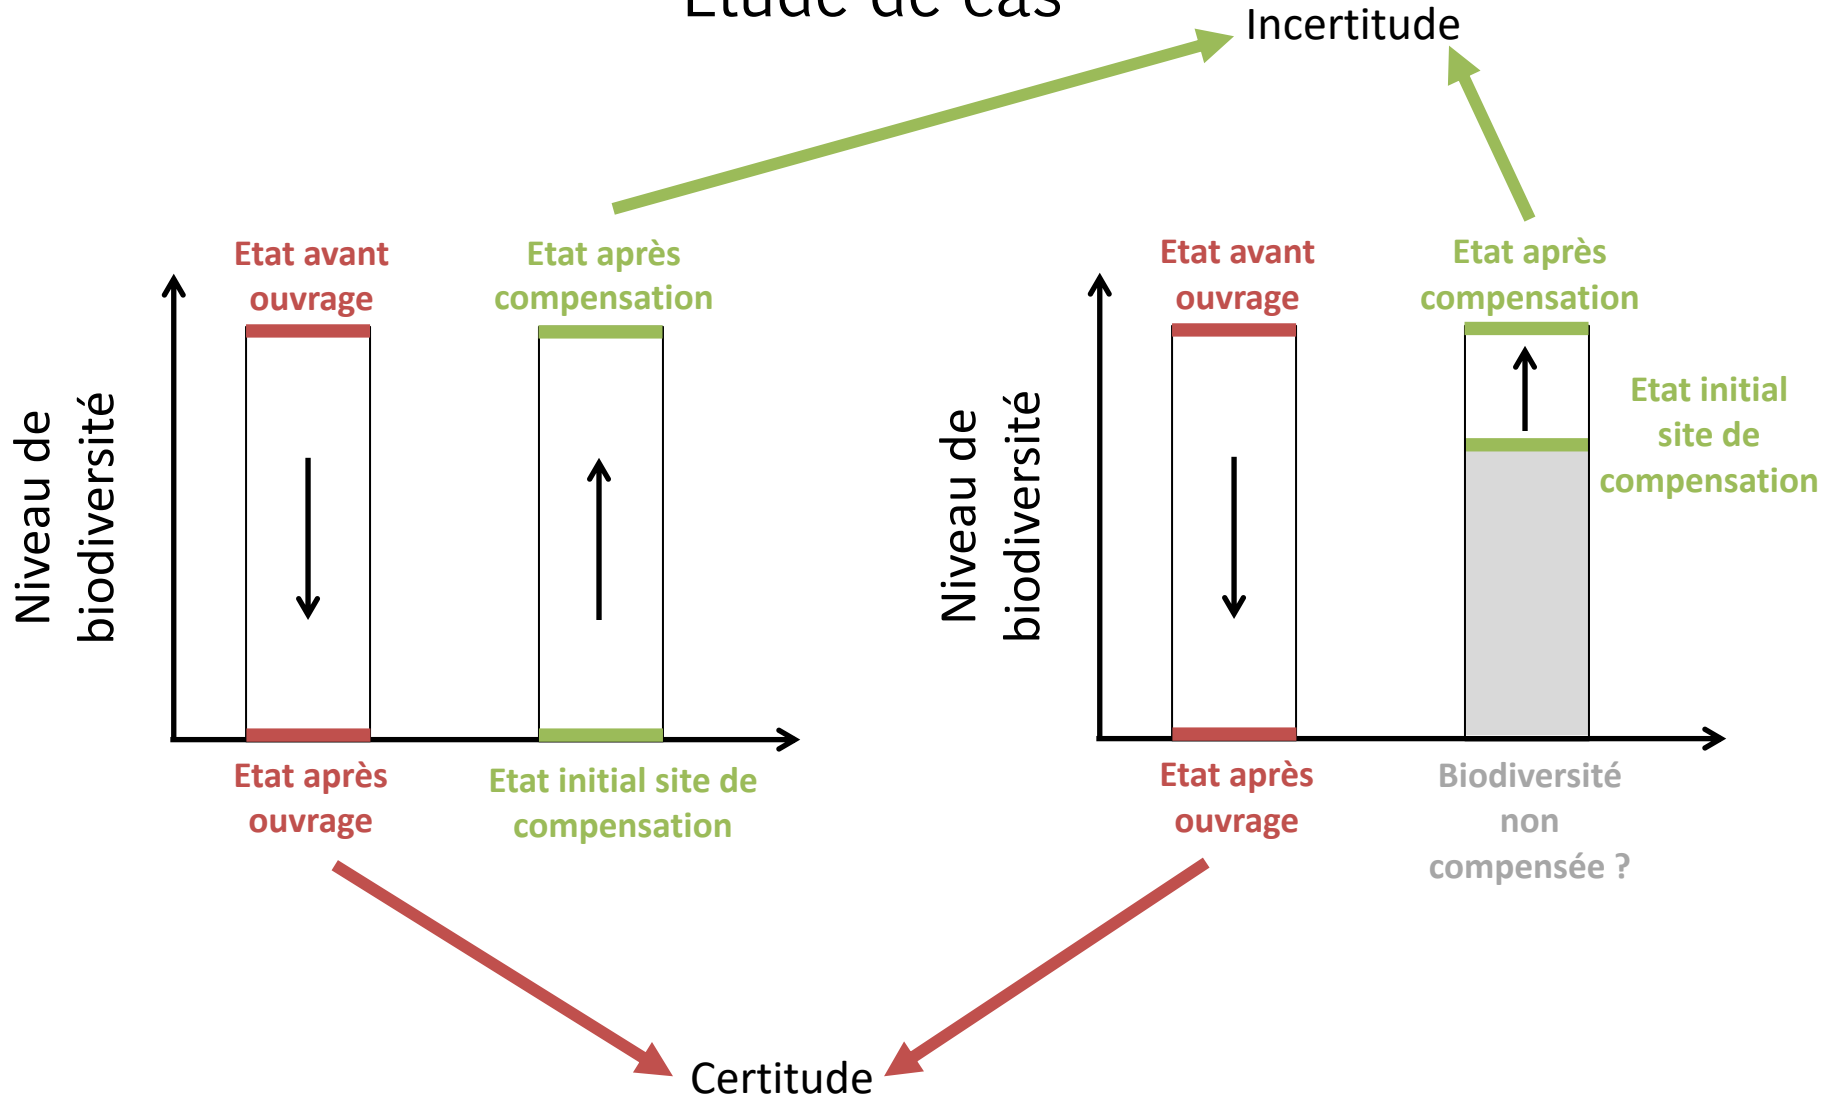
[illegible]

Incertitude

Niveau de biodiversité

Etat avant ouvrage

Etat après compensation

Etat après ouvrage

Etat initial site de compensation

Niveau de biodiversité

Etat avant ouvrage

Etat après compensation

Etat initial site de compensation

Etat après ouvrage

Biodiversité non compensée ?

Certitude